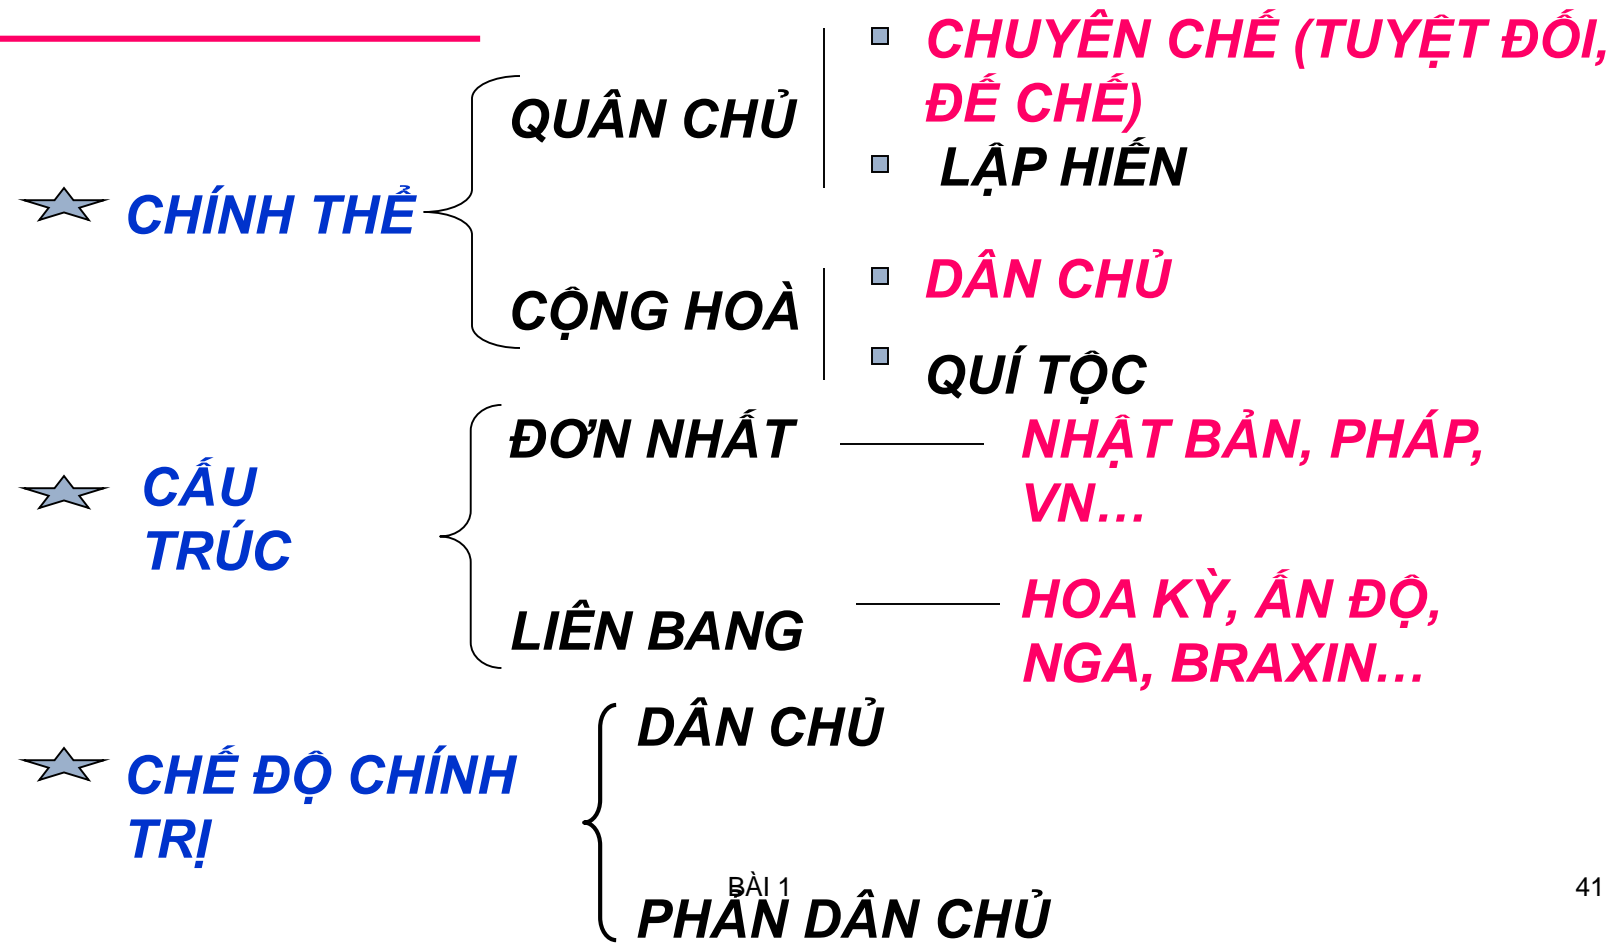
CHÍNH THỂ

QUÂN CHỦ

CHUYÊN CHẾ (TUYỆT ĐỐI, ĐẾ CHẾ)

LẬP HIẾN

CỘNG HOÀ

DÂN CHỦ

QUÍ TỘC

CẤU TRÚC

ĐƠN NHẤT

NHẬT BẢN, PHÁP, VN…

LIÊN BANG

HOA KỲ, ẤN ĐỘ, NGA, BRAXIN…

CHẾ ĐỘ CHÍNH TRỊ

DÂN CHỦ

PHẢN DÂN CHỦ

BÀI 1

41